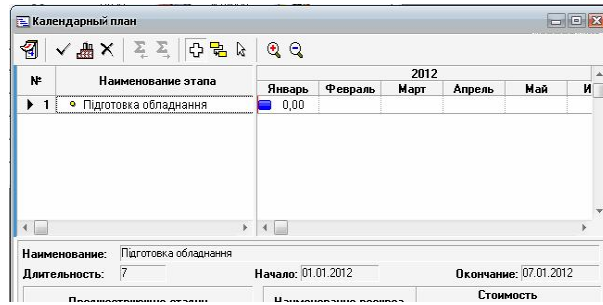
Календарный план

| № | Наименование этапа |
|---|---|
| 1 | Підготовка обладнання |

2012

| Январь | Февраль | Март | Апрель | Май | И |
|---|---|---|---|---|---|
| 0,00 | | | | | |

Наименование: Підготовка обладнання

Длительность: 7

Начало: 01.01.2012

Окончание: 07.01.2012

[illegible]

Наименование ресурс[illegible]

Стоимость